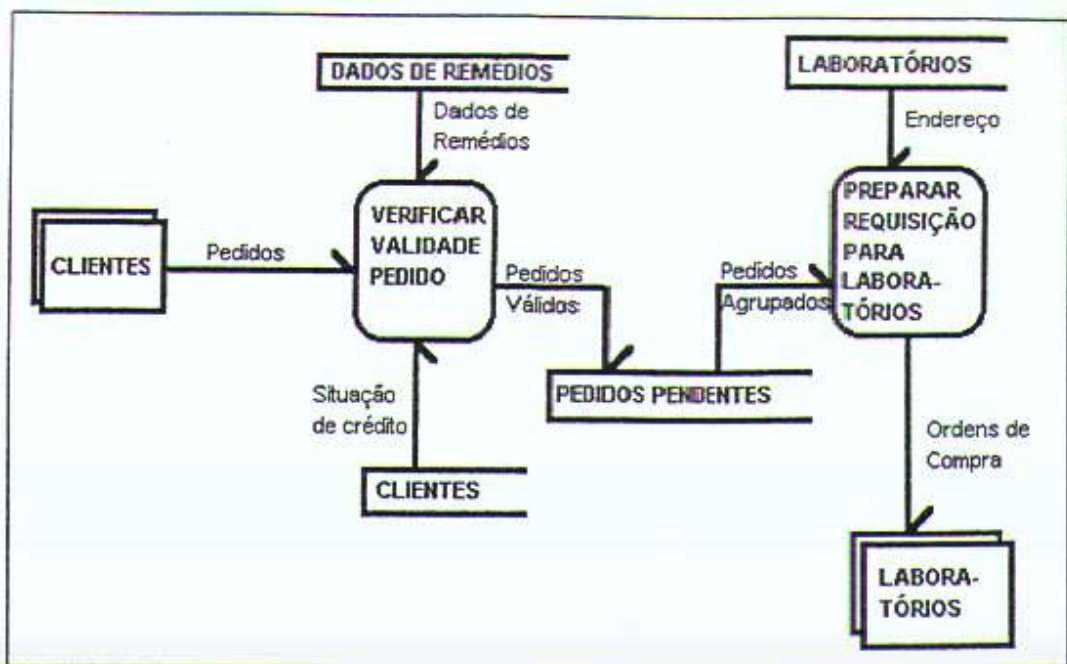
DADOS DE REMÉDIOS

LABORATÓRIOS

Dados de Remédios

Endereço

CLIENTES

Pedidos

VERIFICAR VALIDADE PEDIDO

Pedidos Válidos

Pedidos Agrupados

PREPARAR REQUISIÇÃO PARA LABORATÓRIOS

PEDIDOS PENDENTES

Situação de crédito

CLIENTES

Ordens de Compra

LABORATÓRIOS